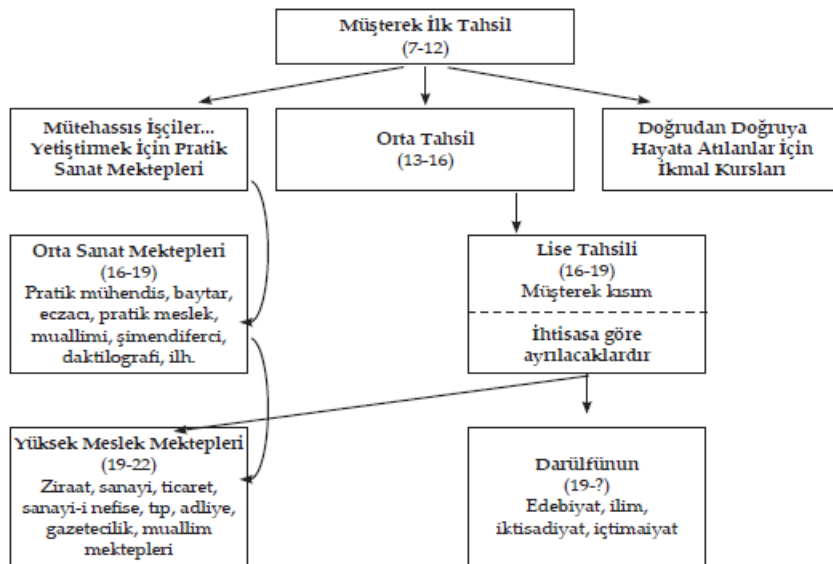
Müşterek İlk Tahsil
(7-12)

Mütehassıs İşçiler... Yetiştirmek İçin Pratik Sanat Mektepleri

Orta Tahsil
(13-16)

Doğrudan Doğruya Hayata Atılanlar İçin İkmal Kursları

Orta Sanat Mektepleri
(16-19)
Pratik mühendis, baytar, eczacı, pratik meslek, muallimi, şimendiferci, daktilografi, ilh.

Lise Tahsili
(16-19)
Müşterek kısım

İhtisasa göre ayrılacaklardır

Yüksek Meslek Mektepleri
(19-22)
Ziraat, sanayi, ticaret, sanayi-i nefise, tıp, adliye, gazetecilik, muallim mektepleri

Darülfünun
(19-?)
Edebiyat, ilim, iktisadiyat, içtimaiyat